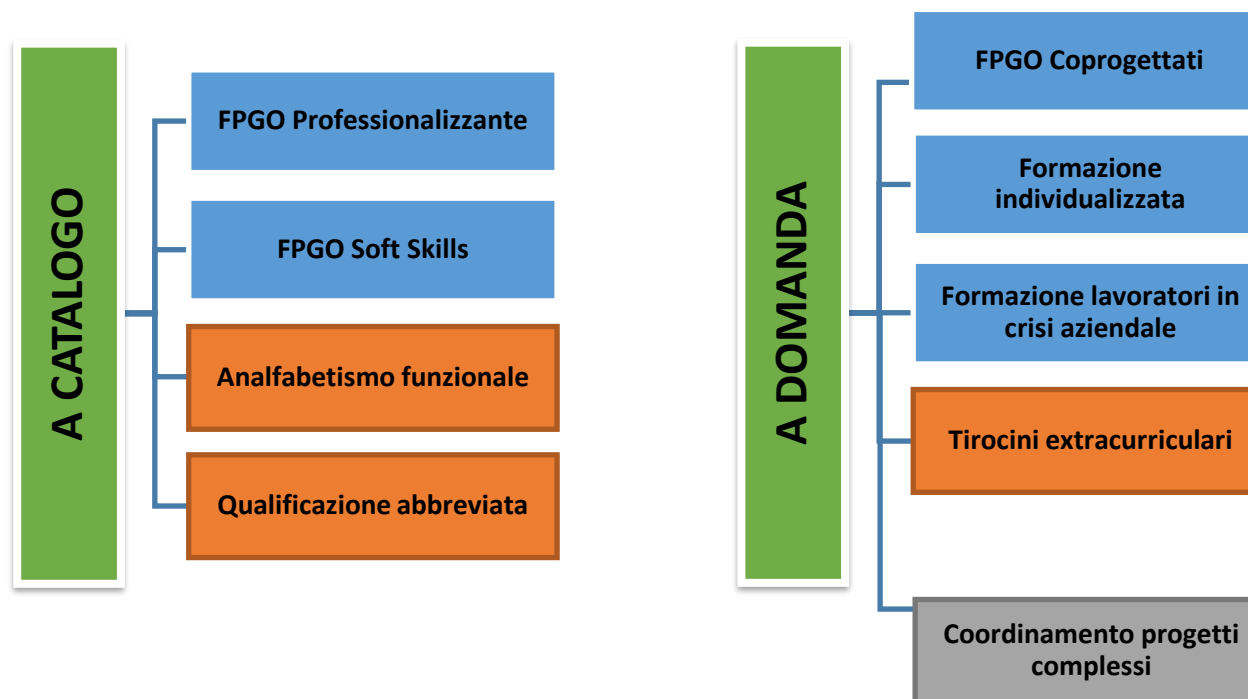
A CATALOGO

FPGO Professionalizzante

FPGO Soft Skills

Analfabetismo funzionale

Qualificazione abbreviata

A DOMANDA

FPGO Coprogettati

Formazione individualizzata

Formazione lavoratori in crisi aziendale

Tirocini extracurriculari

Coordinamento progetti complessi